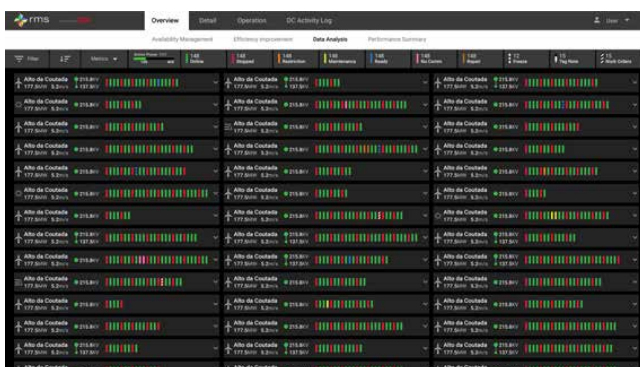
rms

Overview Detail Operation DC Activity Log

User

Availability Management Efficiency Improvement Data Analysis Performance Summary

Filter Metrics

148 Online 148 Stopped 148 Restriction 148 Maintenance 148 Ready 148 No Comm 148 Repair 12 Freeze 15 Tag Note 15 Work Orders

Alto da Coutada 177.5kW 5.2m/s 215.8kV 137.5kV
Alto da Coutada 177.5kW 5.2m/s 215.8kV 137.5kV
Alto da Coutada 177.5kW 5.2m/s 215.8kV 137.5kV
Alto da Coutada 177.5kW 5.2m/s 215.8kV
Alto da Coutada 177.5kW 5.2m/s 215.8kV
Alto da Coutada 177.5kW 5.2m/s 215.8kV
Alto da Coutada 177.5kW 5.2m/s 215.8kV
Alto da Coutada 177.5kW 5.2m/s 215.8kV
Alto da Coutada 177.5kW 5.2m/s 215.8kV
Alto da Coutada 177.5kW 5.2m/s 215.8kV
Alto da Coutada 177.5kW 5.2m/s 215.8kV
Alto da Coutada 177.5kW 5.2m/s 215.8kV
Alto da Coutada 177.5kW 5.2m/s 215.8kV
Alto da Coutada 177.5kW 5.2m/s 215.8kV
Alto da Coutada 177.5kW 5.2m/s 215.8kV
Alto da Coutada 177.5kW 5.2m/s 215.8kV
Alto da Coutada 177.5kW 5.2m/s 215.8kV
Alto da Coutada 177.5kW 5.2m/s 215.8kV
Alto da Coutada 177.5kW 5.2m/s 215.8kV 137.5kV
Alto da Coutada 177.5kW 5.2m/s 215.8kV 137.5kV
Alto da Coutada 177.5kW 5.2m/s 215.8kV 137.5kV
Alto da Coutada 177.5kW 5.2m/s 215.8kV 137.5kV
Alto da Coutada 177.5kW 5.2m/s 215.8kV 137.5kV
Alto da Coutada 177.5kW 5.2m/s 215.8kV 137.5kV
Alto da Coutada 177.5kW 5.2m/s 215.8kV
Alto da Coutada 177.5kW 5.2m/s 215.8kV
Alto da Coutada 177.5kW 5.2m/s 215.8kV
Alto da Coutada 177.5kW 5.2m/s 215.8kV
Alto da Coutada 177.5kW 5.2m/s 215.8kV 137.5kV
Alto da Coutada 177.5kW 5.2m/s 215.8kV 137.5kV
Alto da Coutada 177.5kW 5.2m/s 215.8kV 137.5kV
Alto da Coutada
Alto da Coutada
Alto da Coutada